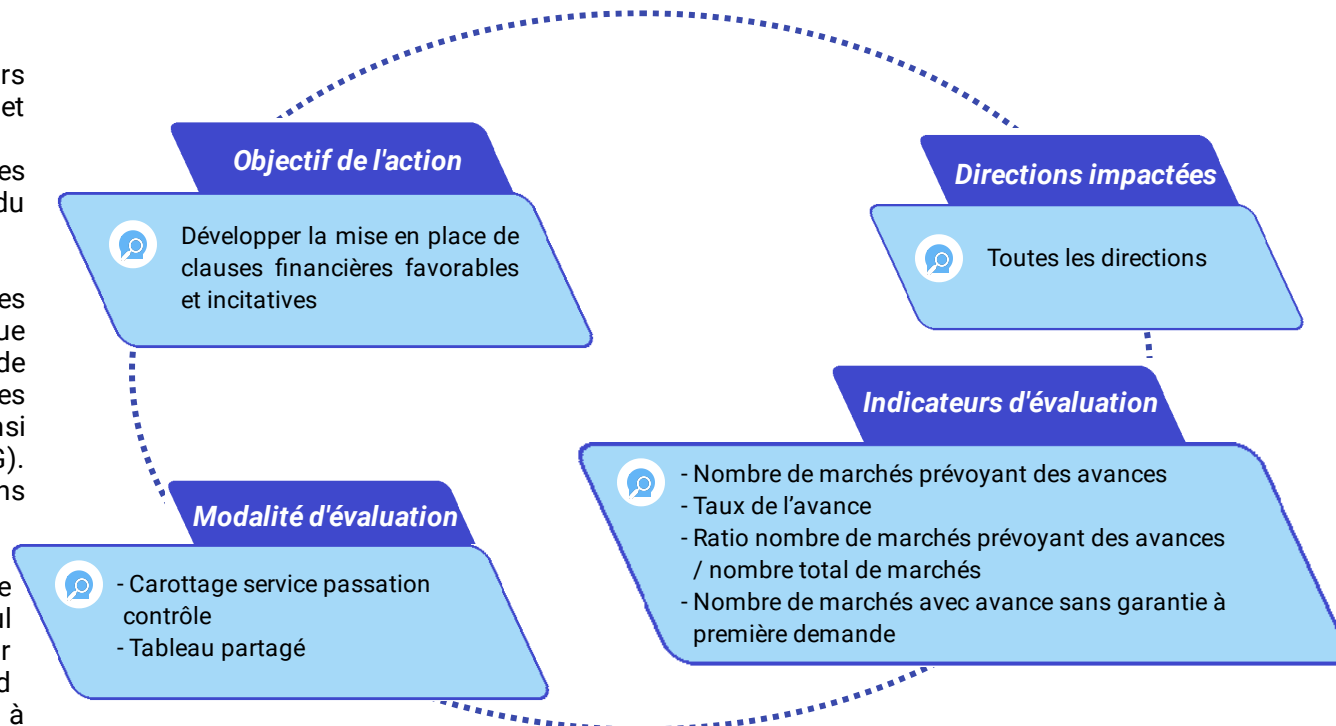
rs
et

es
du

es
ue
de
es
nsi
S).
ns

e
ul
r
d
à

Objectif de l'action

Développer la mise en place de clauses financières favorables et incitatives

Directions impactées

Toutes les directions

Indicateurs d'évaluation

- Nombre de marchés prévoyant des avances
- Taux de l'avance
- Ratio nombre de marchés prévoyant des avances / nombre total de marchés
- Nombre de marchés avec avance sans garantie à première demande

Modalité d'évaluation

- Carottage service passation contrôle
- Tableau partagé